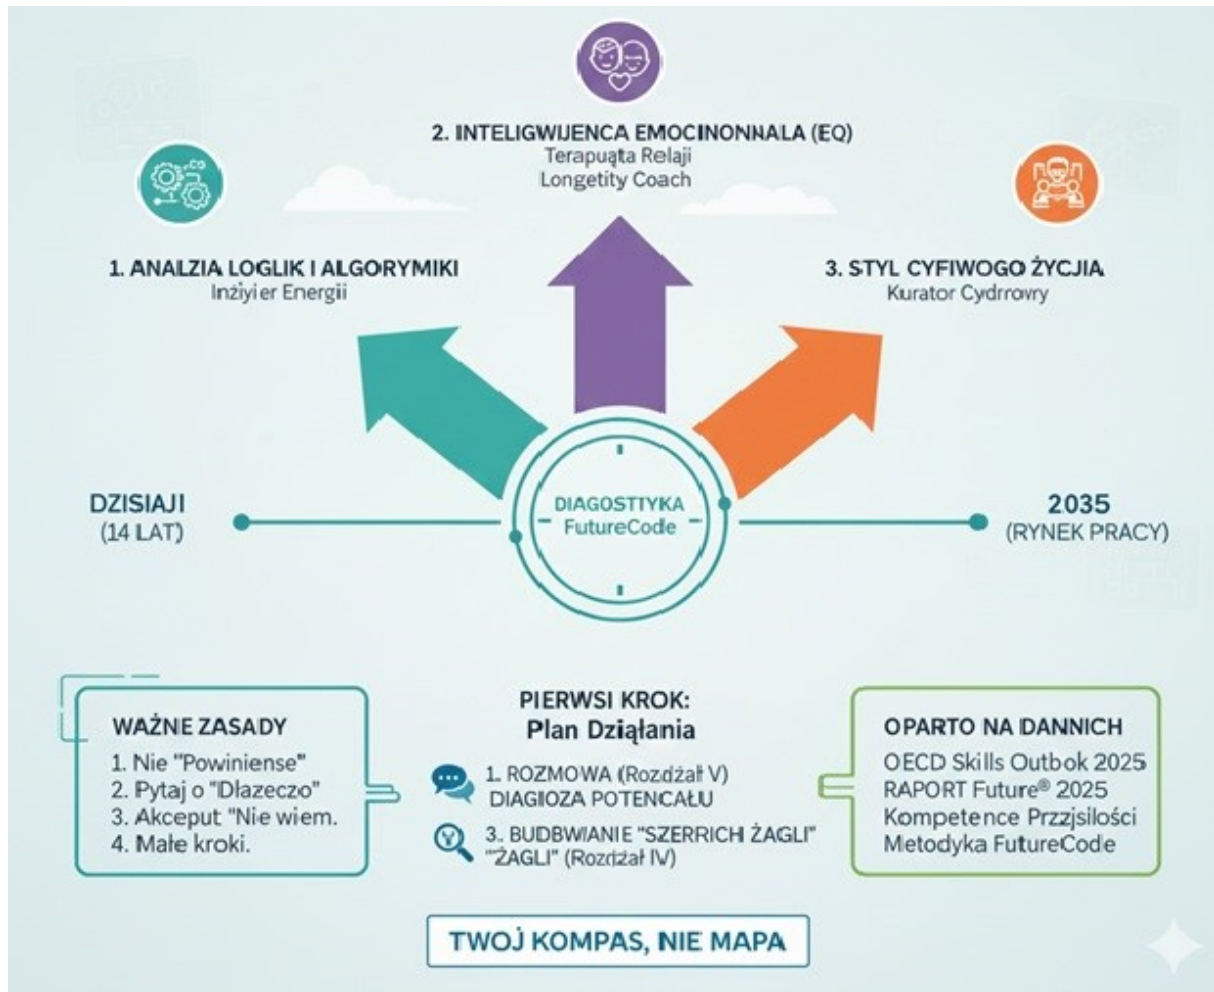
2. INTELIGWIJENCA EMOCINONNALA (EQ)
Terapuąta Relaji
Longetity Coach

1. ANALZIA LOGLIK I ALGORYMIKI
Inżiyier Energii

3. STYL CYFIWOGO ŻYCJIA
Kurator Cydrrowry

DZISIAJI
(14 LAT)

DIAGOSTIYKA
FutureCode

2035
(RYNEK PRACY)

WAŻNE ZASADY
1. Nie "Powiniense"
2. Pytaj o "Dlazeczo"
3. Akceput "Nie wiem.
4. Małe kroki.

PIERWSI KROK:
Plan Działania

1. ROZMOWA (Rozdżał V)
DIAGIOZA POTENCAŁU

3. BUDBWIANIE "SZERRICH ŻAGLI"
"ŻAGLI" (Rozdżał IV)

OPARTO NA DANNICH
OECD Skills Outbok 2025
RAPORT Future® 2025
Kompetence Przjsilości
Metodyka FutureCode

TWOJ KOMPAS, NIE MAPA